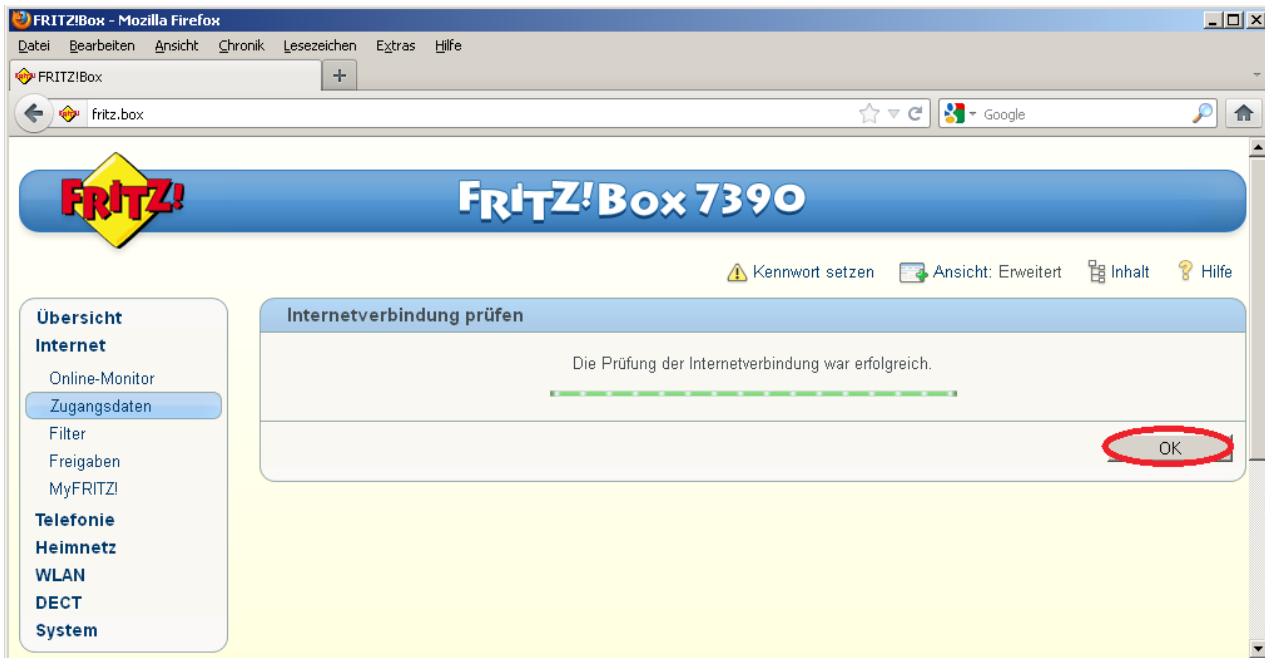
FRITZ!Box - Mozilla Firefox

Datei Bearbeiten Ansicht Chronik Lesezeichen Extras Hilfe

FRITZ!Box

fritz.box

Google

FRITZ!

FRITZ!Box 7390

Kennwort setzen Ansicht: Erweitert Inhalt Hilfe

Übersicht
Internet
Online-Monitor
Zugangsdaten
Filter
Freigaben
MyFRITZ!
Telefonie
Heimnetz
WLAN
DECT
System

Internetverbindung prüfen

Die Prüfung der Internetverbindung war erfolgreich.

OK